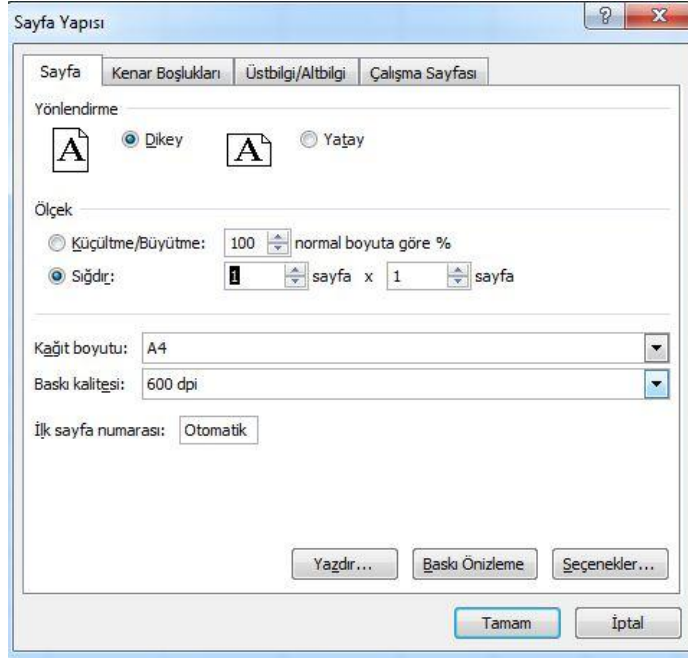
Sayfa Yapısı

?

X

Sayfa

Kenar Boşlukları

Üstbilgi/Altbilgi

Çalışma Sayfası

Yönlendirme

A

Dikey

A

Yatay

Ölçek

Küçültme/Büyütme: 100 normal boyuta göre %

Sığdır: 1 sayfa x 1 sayfa

Kağıt boyutu: A4

Baskı kalitesi: 600 dpi

İlk sayfa numarası: Otomatik

Yazdır...

Baskı Önizleme

Seçenekler...

Tamam

İptal